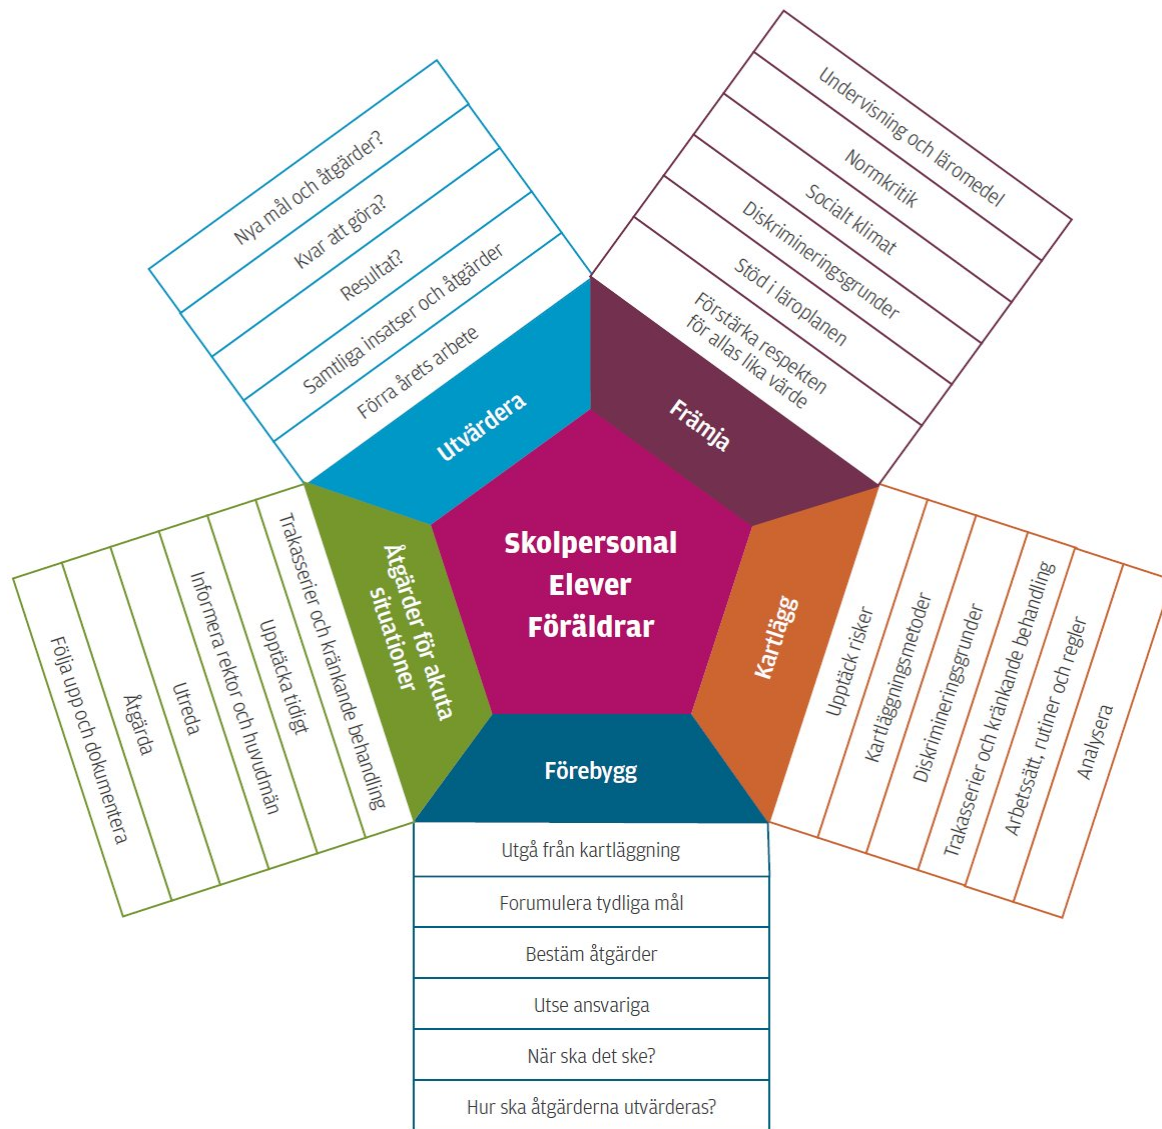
Skolpersonal
Elever
Föräldrar

Utvärdera

Nya mål och åtgärder?

Kvar att göra?

Resultat?

Samtliga insatser och åtgärder

Förra årets arbete

Främja

Undervisning och läromedel

Normkritik

Socialt klimat

Diskrimineringsgrunder

Stöd i läroplanen

Förstärka respekten för allas lika värde

Kartlägg

Upptäck risker

Kartläggningsmetoder

Diskrimineringsgrunder

Trakasserier och kränkande behandling

Arbetssätt, rutiner och regler

Analysera

Förebygg

Utgå från kartläggning

Forumulera tydliga mål

Bestäm åtgärder

Utse ansvariga

När ska det ske?

Hur ska åtgärderna utvärderas?

Åtgärder för akuta situationer

Trakasserier och kränkande behandling

Upptäcka tidigt

Informera rektor och huvudmän

Utreda

Åtgärda

Följa upp och dokumentera